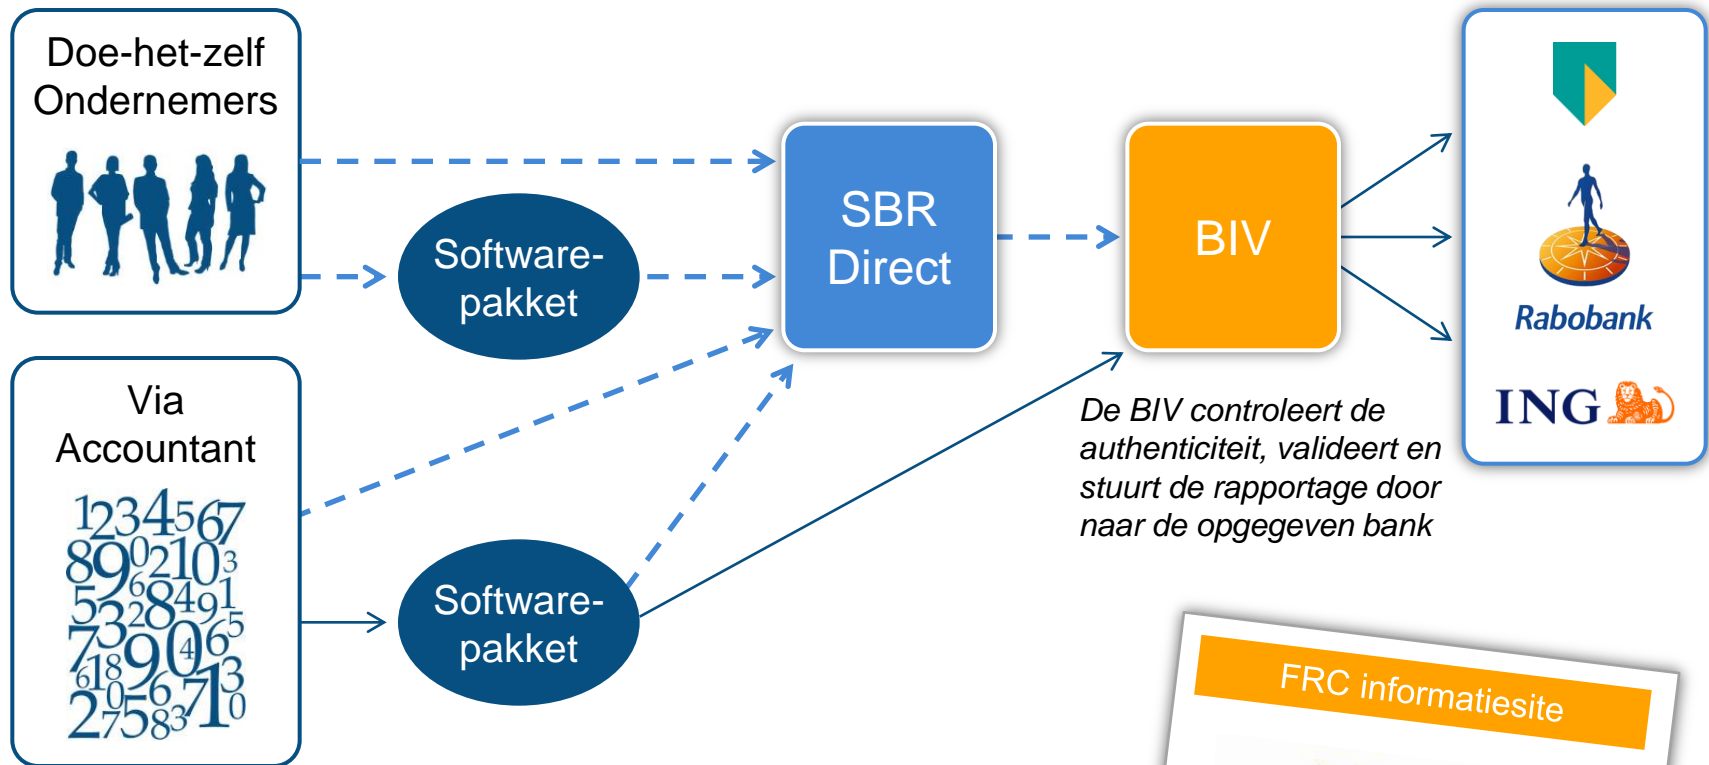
Doe-het-zelf Ondernemers

Via Accountant

1234567 8902103 5328491 7390654 6189013 2758370

Software-pakket

Software-pakket

SBR Direct

BIV

De BIV controleert de authenticiteit, valideert en stuurt de rapportage door naar de opgegeven bank

Rabobank

ING

FRC informatiesite